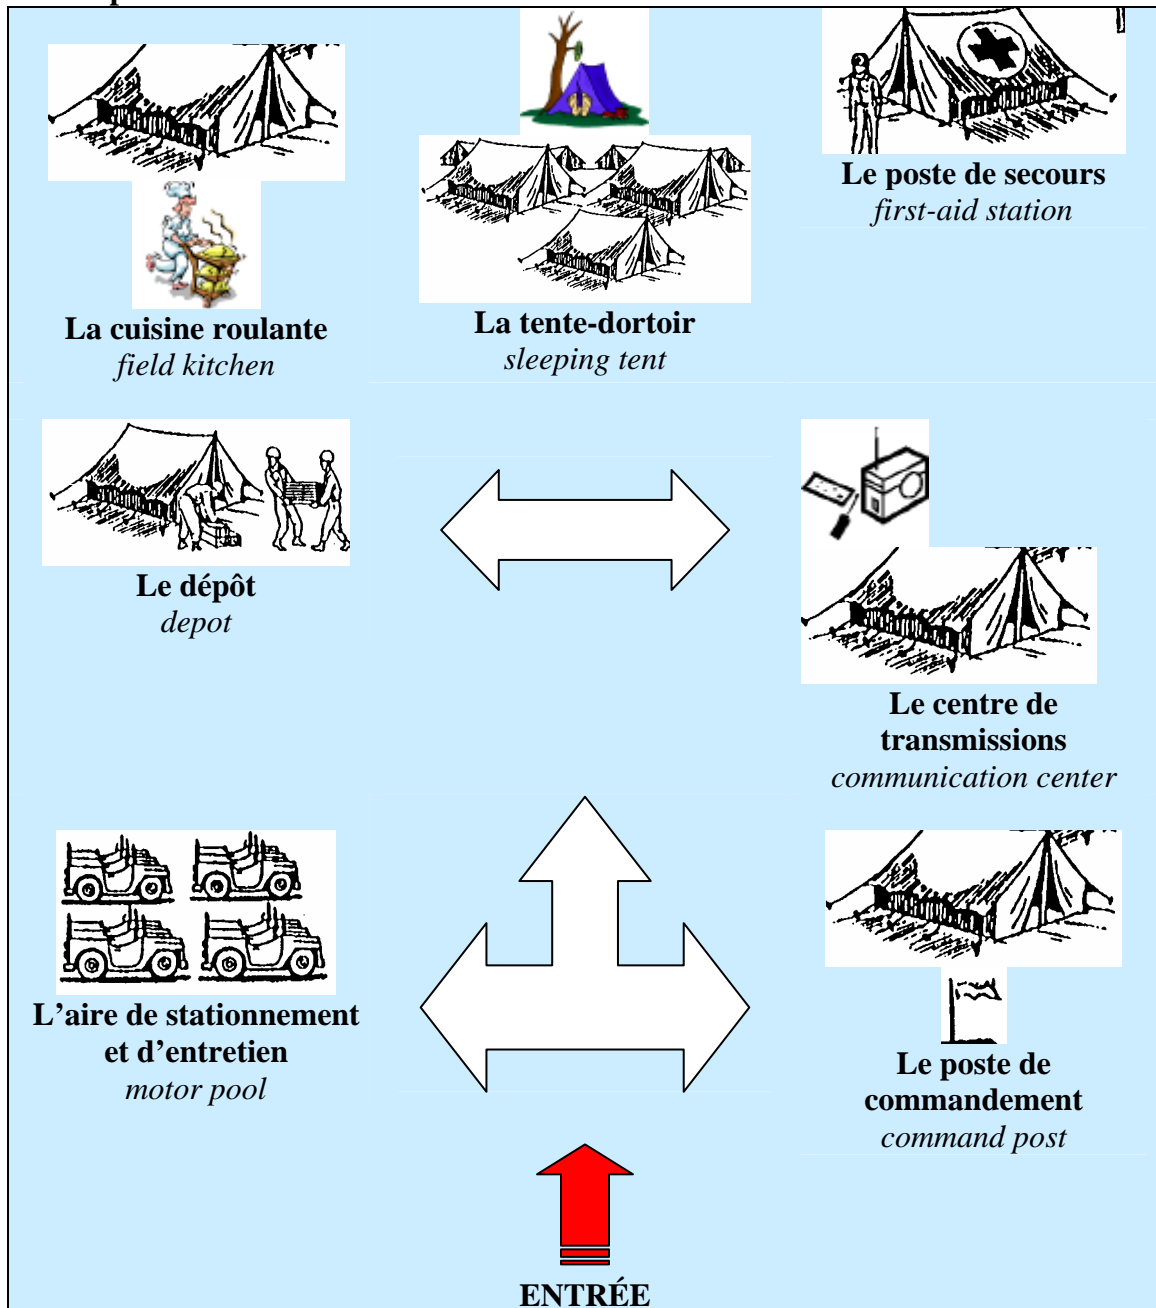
La cuisine roulante
*field kitchen*

La tente-dortoir
*sleeping tent*

Le poste de secours
*first-aid station*

Le dépôt
*depot*

Le centre de transmissions
*communication center*

L'aire de stationnement et d'entretien
*motor pool*

Le poste de commandement
*command post*

ENTRÉE